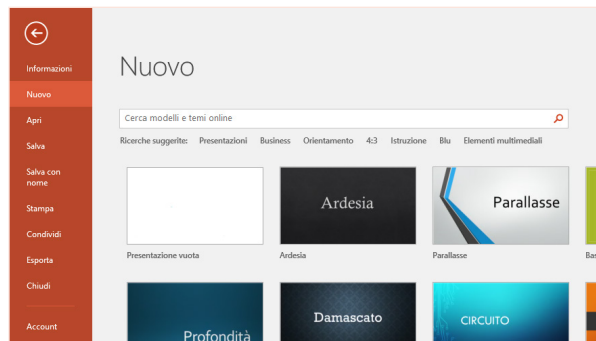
Informazioni
Nuovo
Apri
Salva
Salva con nome
Stampa
Condividi
Esporta
Chiudi
Account

Nuovo

Cerca modelli e temi online

Ricerche suggerite: Presentazioni Business Orientamento 4:3 Istruzione Blu Elementi multimediali

Presentazione vuota

Ardesia
Ardesia

Parallasse
Parallasse

Ba

Profondità

Damascato

CIRCUITO